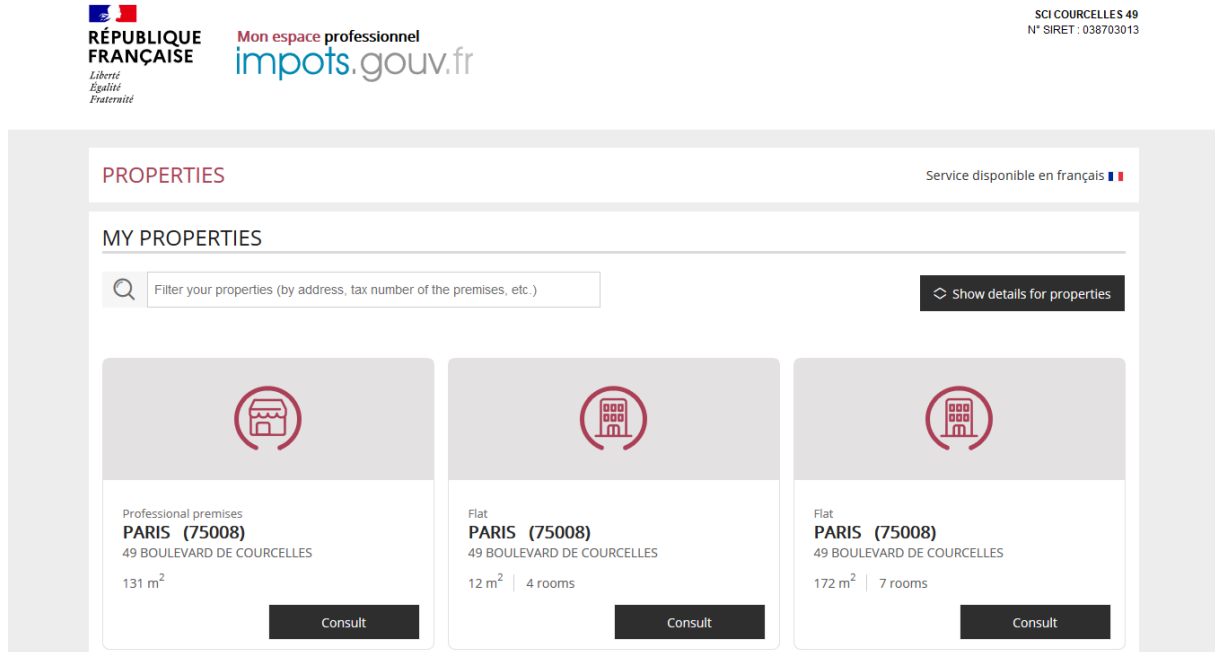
RÉPUBLIQUE FRANÇAISE
Liberté
Égalité
Fraternité

Mon espace professionnel
impots.gouv.fr

SCI COURCELLES 49
N° SIRET : 038703013

PROPERTIES

Service disponible en français

MY PROPERTIES

Filter your properties (by address, tax number of the premises, etc.)

Show details for properties

Professional premises
PARIS (75008)
49 BOULEVARD DE COURCELLES
131 $m^2$
Consult

Flat
PARIS (75008)
49 BOULEVARD DE COURCELLES
12 $m^2$ | 4 rooms
Consult

Flat
PARIS (75008)
49 BOULEVARD DE COURCELLES
172 $m^2$ | 7 rooms
Consult